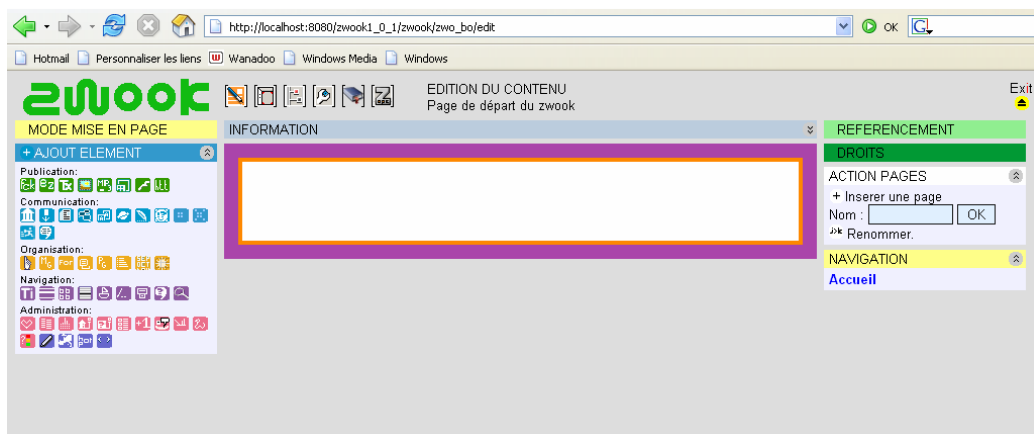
http://localhost:8080/zwook1_0_1/zwook/zwo_bo/edit

OK

Hotmail Personnaliser les liens Wanadoo Windows Media Windows

zwook

EDITION DU CONTENU
Page de départ du zwook

Exit

MODE MISE EN PAGE

INFORMATION

REFERENCEMENT

DROITS

+ AJOUT ELEMENT

Publication:

Communication:

Organisation:

Navigation:

Administration:

ACTION PAGES

+ Inserer une page

Nom : OK

Renommer.

NAVIGATION

Accueil